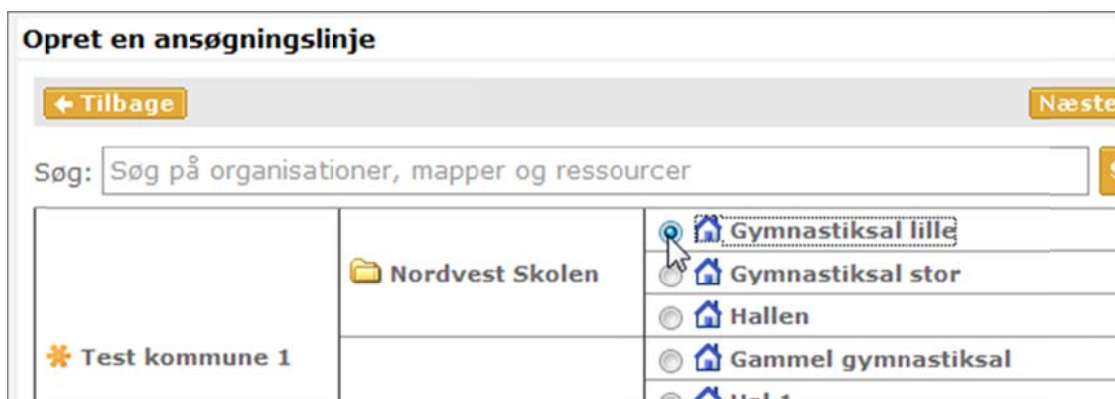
Opret en ansøgningslinje

Tilbage

Næste

Søg: Søg på organisationer, mapper og ressourcer

| Test kommune 1 | Nordvest Skolen | Gymnastiksal lille |
|---|---|---|
| | | Gymnastiksal stor |
| | | Hallen |
| | | Gammel gymnastiksal |
| | | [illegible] |